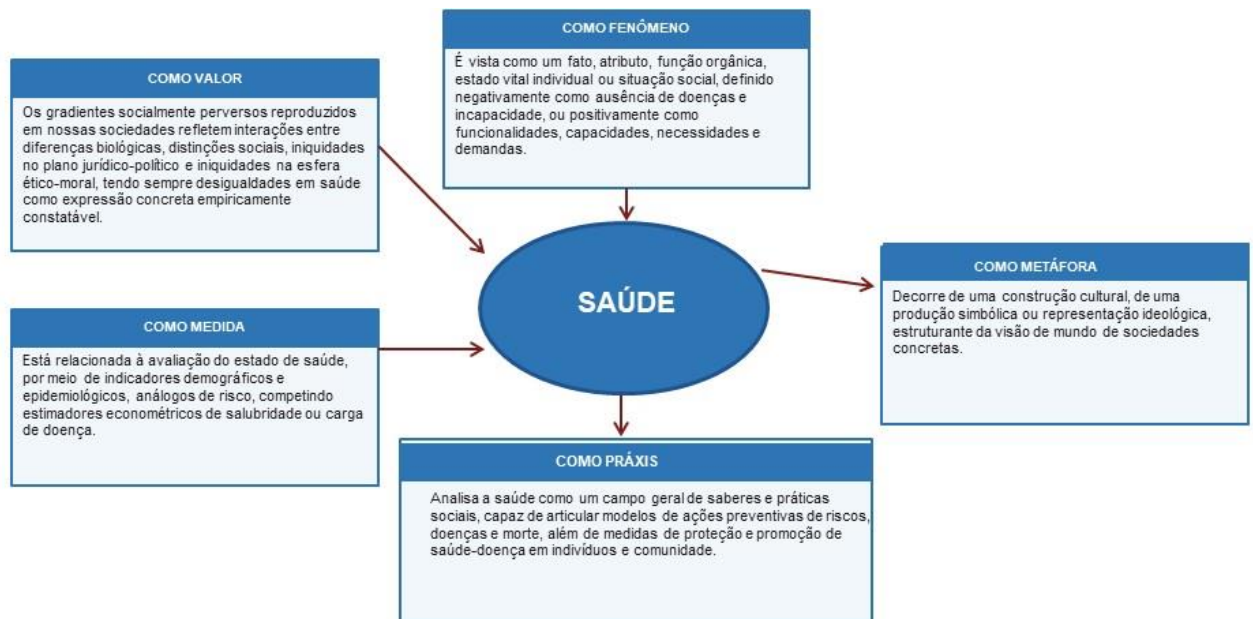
COMO FENÔMENO

É vista como um fato, atributo, função orgânica, estado vital individual ou situação social, definido negativamente como ausência de doenças e incapacidade, ou positivamente como funcionalidades, capacidades, necessidades e demandas.

COMO VALOR

Os gradientes socialmente perversos reproduzidos em nossas sociedades refletem interações entre diferenças biológicas, distinções sociais, iniquidades no plano jurídico-político e iniquidades na esfera ético-moral, tendo sempre desigualdades em saúde como expressão concreta empiricamente constatável.

SAÚDE

COMO METÁFORA

Decorre de uma construção cultural, de uma produção simbólica ou representação ideológica, estruturante da visão de mundo de sociedades concretas.

COMO MEDIDA

Está relacionada à avaliação do estado de saúde, por meio de indicadores demográficos e epidemiológicos, análogos de risco, competindo estimadores econométricos de salubridade ou carga de doença.

COMO PRÁXIS

Analisa a saúde como um campo geral de saberes e práticas sociais, capaz de articular modelos de ações preventivas de riscos, doenças e morte, além de medidas de proteção e promoção de saúde-doença em indivíduos e comunidade.